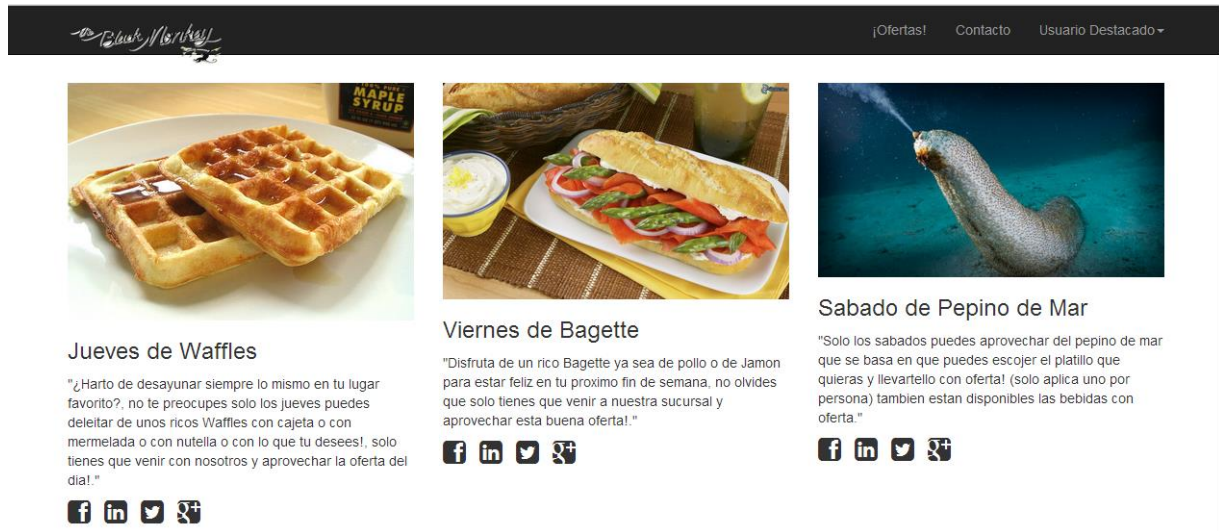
Black Monkey

¡Ofertas! Contacto Usuario Destacado

MAPLE SYRUP

Jueves de Waffles

"¿Harto de desayunar siempre lo mismo en tu lugar favorito?, no te preocupes solo los jueves puedes deleitar de unos ricos Waffles con cajeta o con mermelada o con nutella o con lo que tu desees!, solo tienes que venir con nosotros y aprovechar la oferta del dia!."

Viernes de Bagette

"Disfruta de un rico Bagette ya sea de pollo o de Jamon para estar feliz en tu proximo fin de semana, no olvides que solo tienes que venir a nuestra sucursal y aprovechar esta buena oferta!."

Sabado de Pepino de Mar

"Solo los sabados puedes aprovechar del pepino de mar que se basa en que puedes escojer el platillo que quieras y llevartello con oferta! (solo aplica uno por persona) tambien estan disponibles las bebidas con oferta."